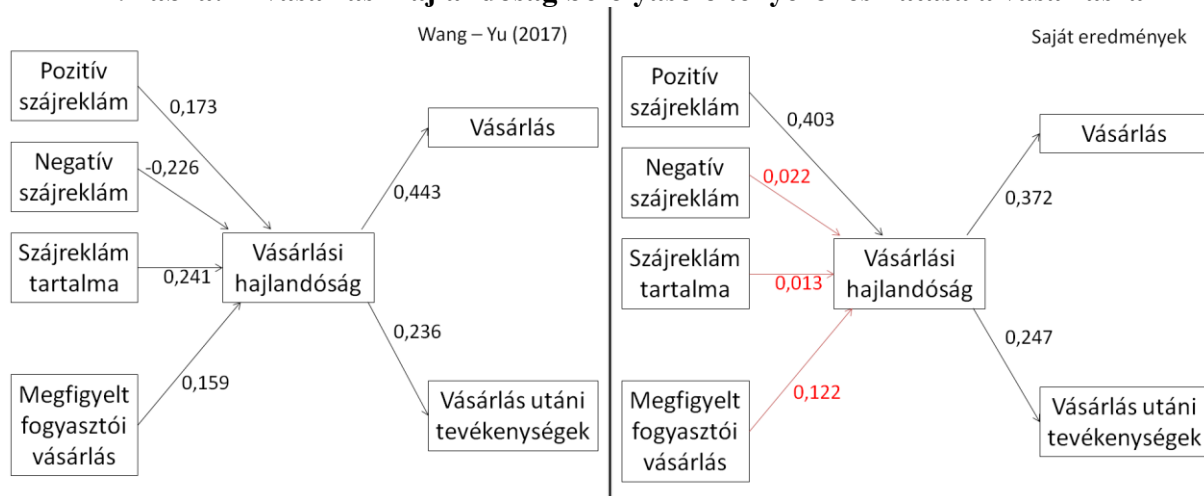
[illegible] hajlandóság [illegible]

Wang – Yu (2017)

Pozitív szájreklám

0,173

Negatív szájreklám

-0,226

Szájreklám tartalma

0,241

Vásárlási hajlandóság

Megfigyelt fogyasztói vásárlás

0,159

Vásárlás

0,443

0,236

Vásárlás utáni tevékenységek

Saját eredmények

Pozitív szájreklám

0,403

Negatív szájreklám

0,022

Szájreklám tartalma

0,013

Vásárlási hajlandóság

Megfigyelt fogyasztói vásárlás

0,122

Vásárlás

0,372

0,247

Vásárlás utáni tevékenységek